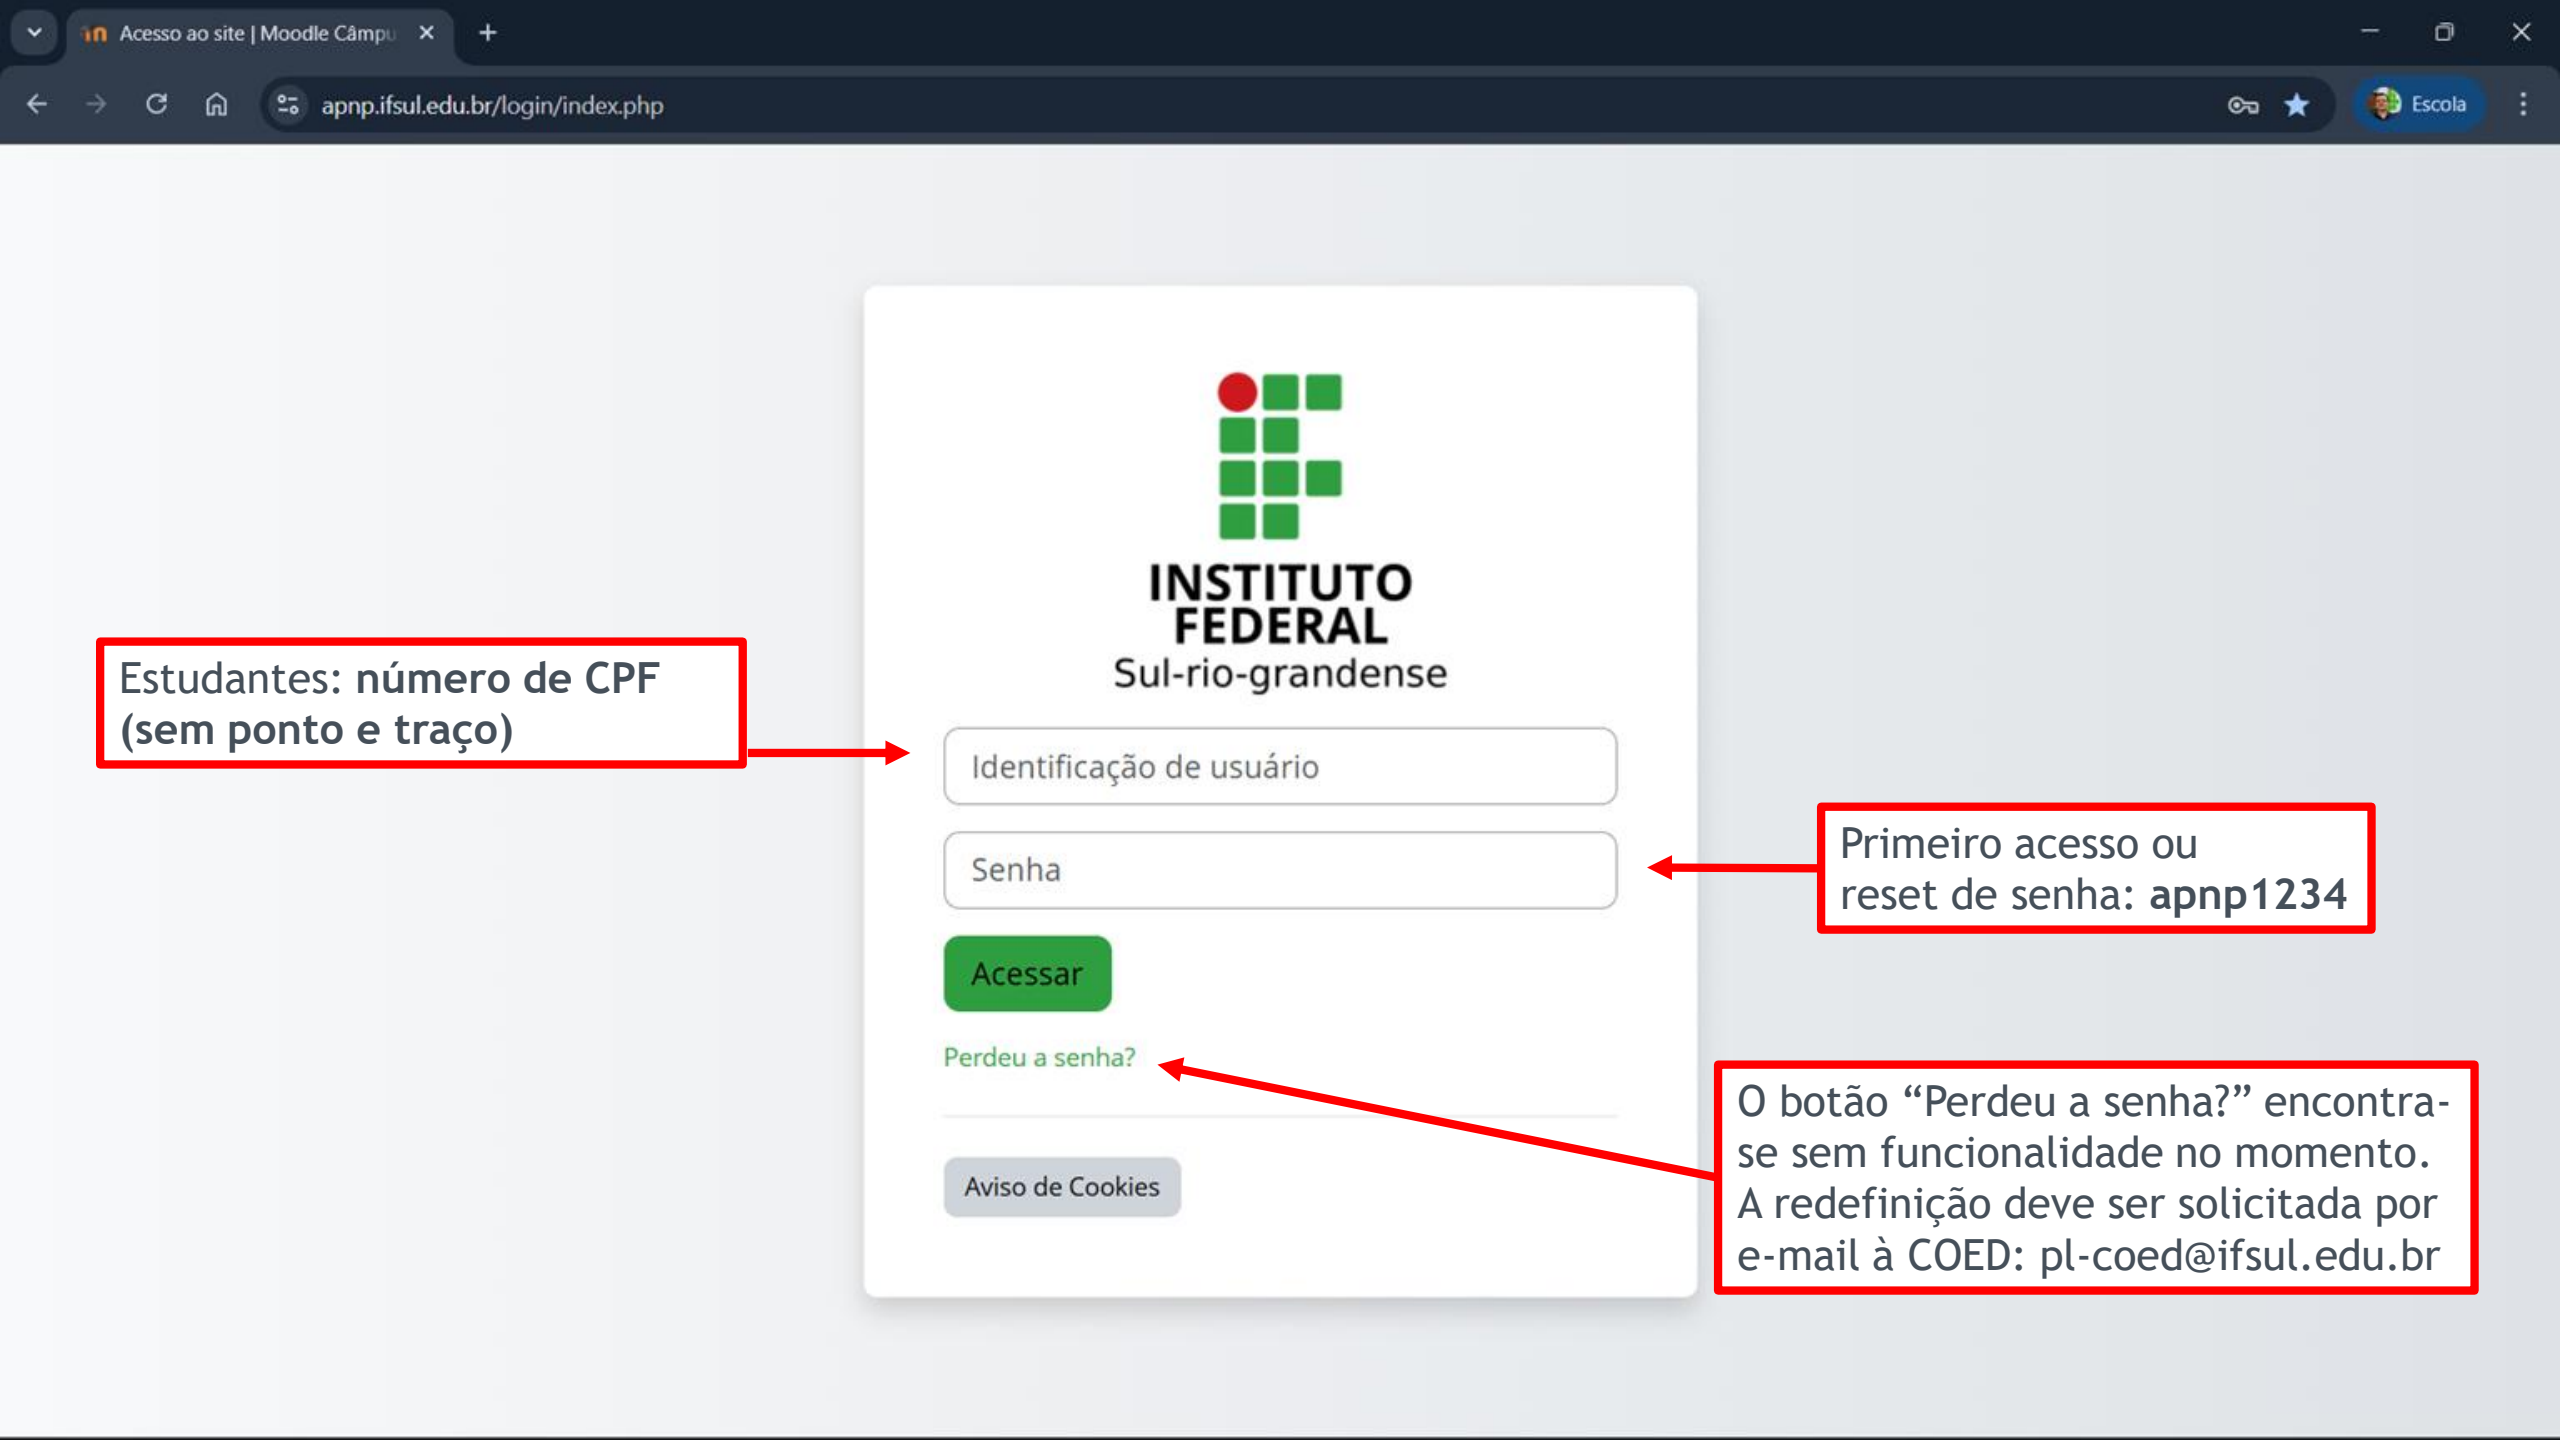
Acesso ao site | Moodle Câmpu

apnp.ifsul.edu.br/login/index.php

Escola

INSTITUTO FEDERAL
Sul-rio-grandense

Estudantes: número de CPF (sem ponto e traço)

Identificação de usuário

Senha

Primeiro acesso ou reset de senha: apnp1234

Acessar

Perdeu a senha?

O botão “Perdeu a senha?” encontra-se sem funcionalidade no momento. A redefinição deve ser solicitada por e-mail à COED: pl-coed@ifsul.edu.br

Aviso de Cookies